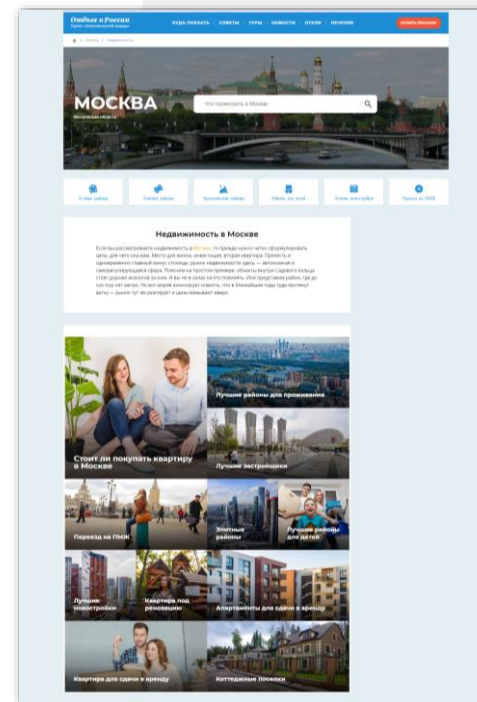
Отдых в России

КУДА ПОЕХАТЬ СОВЕТЫ ТУРЫ НОВОСТИ ОТЕЛИ ЛЕЧЕНИЕ

МОСКВА

Московская область

Что посмотреть в Москве

Недвижимость в Москве

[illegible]

Стоит ли покупать квартиру в Москве

Лучшие районы для проживания

Лучшие застройщики

Переезд на ПМЖ

Элитные районы

Лучшие районы для детей

Лучшие новостройки

Квартира под реновацию

Апартаменты для сдачи в аренду

Квартира для сдачи в аренду

Коттеджные поселки